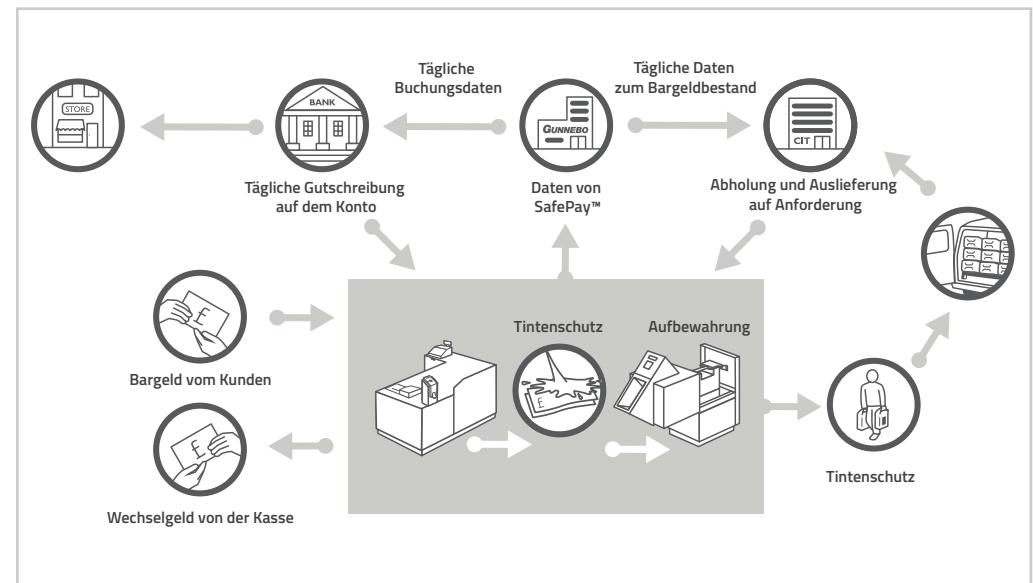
Tägliche Buchungsdaten

Tägliche Daten zum Bargeldbestand

STORE

BANK

GUNNEBO

CIT

Tägliche Gutschreibung auf dem Konto

Daten von SafePay™

Abholung und Auslieferung auf Anforderung

Tintenschutz

Aufbewahrung

Bargeld vom Kunden

Wechselgeld von der Kasse

Tintenschutz